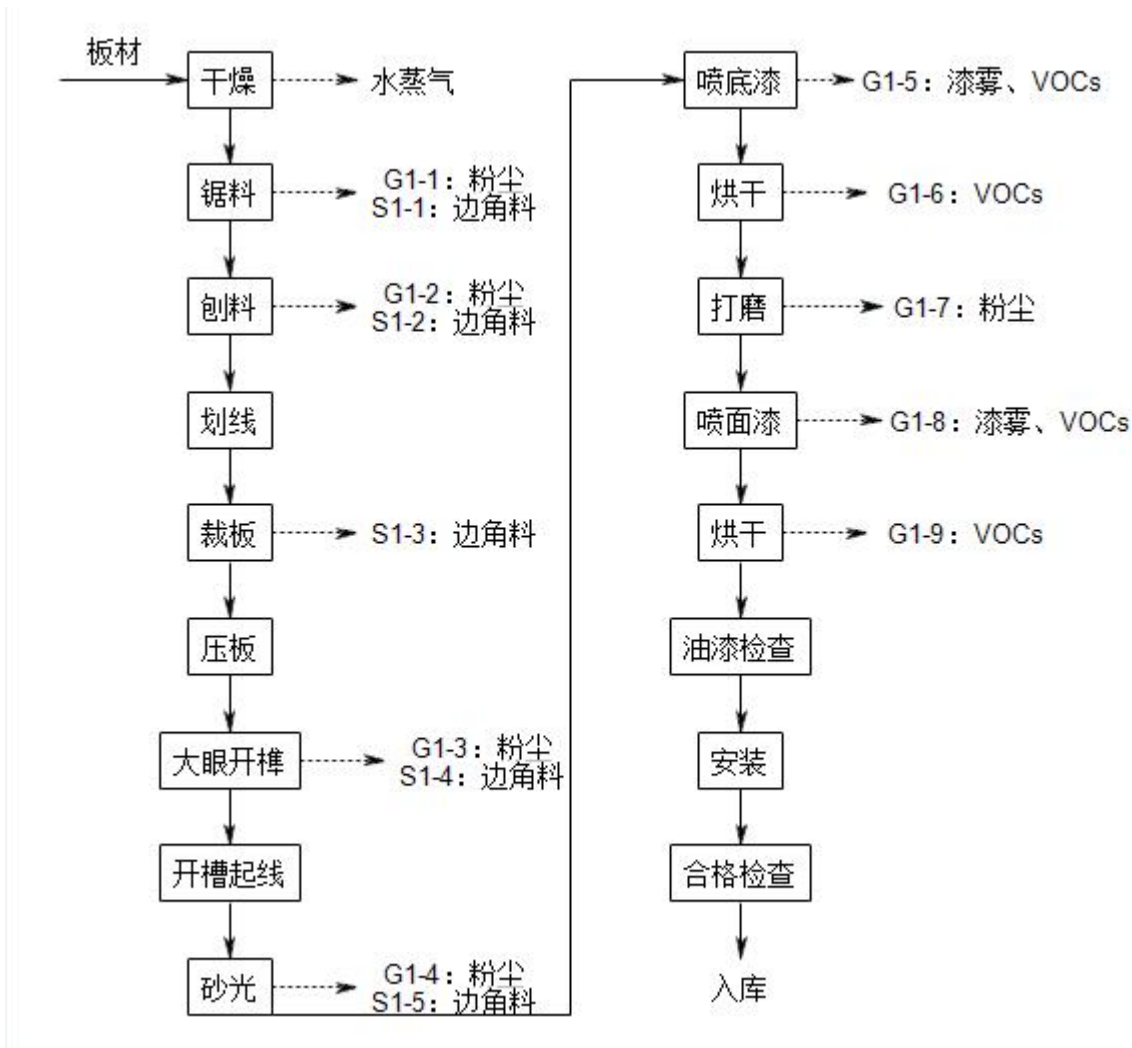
板材

干燥 水蒸气

锯料 G1-1：粉尘
S1-1：边角料

刨料 G1-2：粉尘
S1-2：边角料

划线

裁板 S1-3：边角料

压板

大眼开榫 G1-3：粉尘
S1-4：边角料

开槽起线

砂光 G1-4：粉尘
S1-5：边角料

喷底漆 G1-5：漆雾、VOCs

烘干 G1-6：VOCs

打磨 G1-7：粉尘

喷面漆 G1-8：漆雾、VOCs

烘干 G1-9：VOCs

油漆检查

安装

合格检查

入库